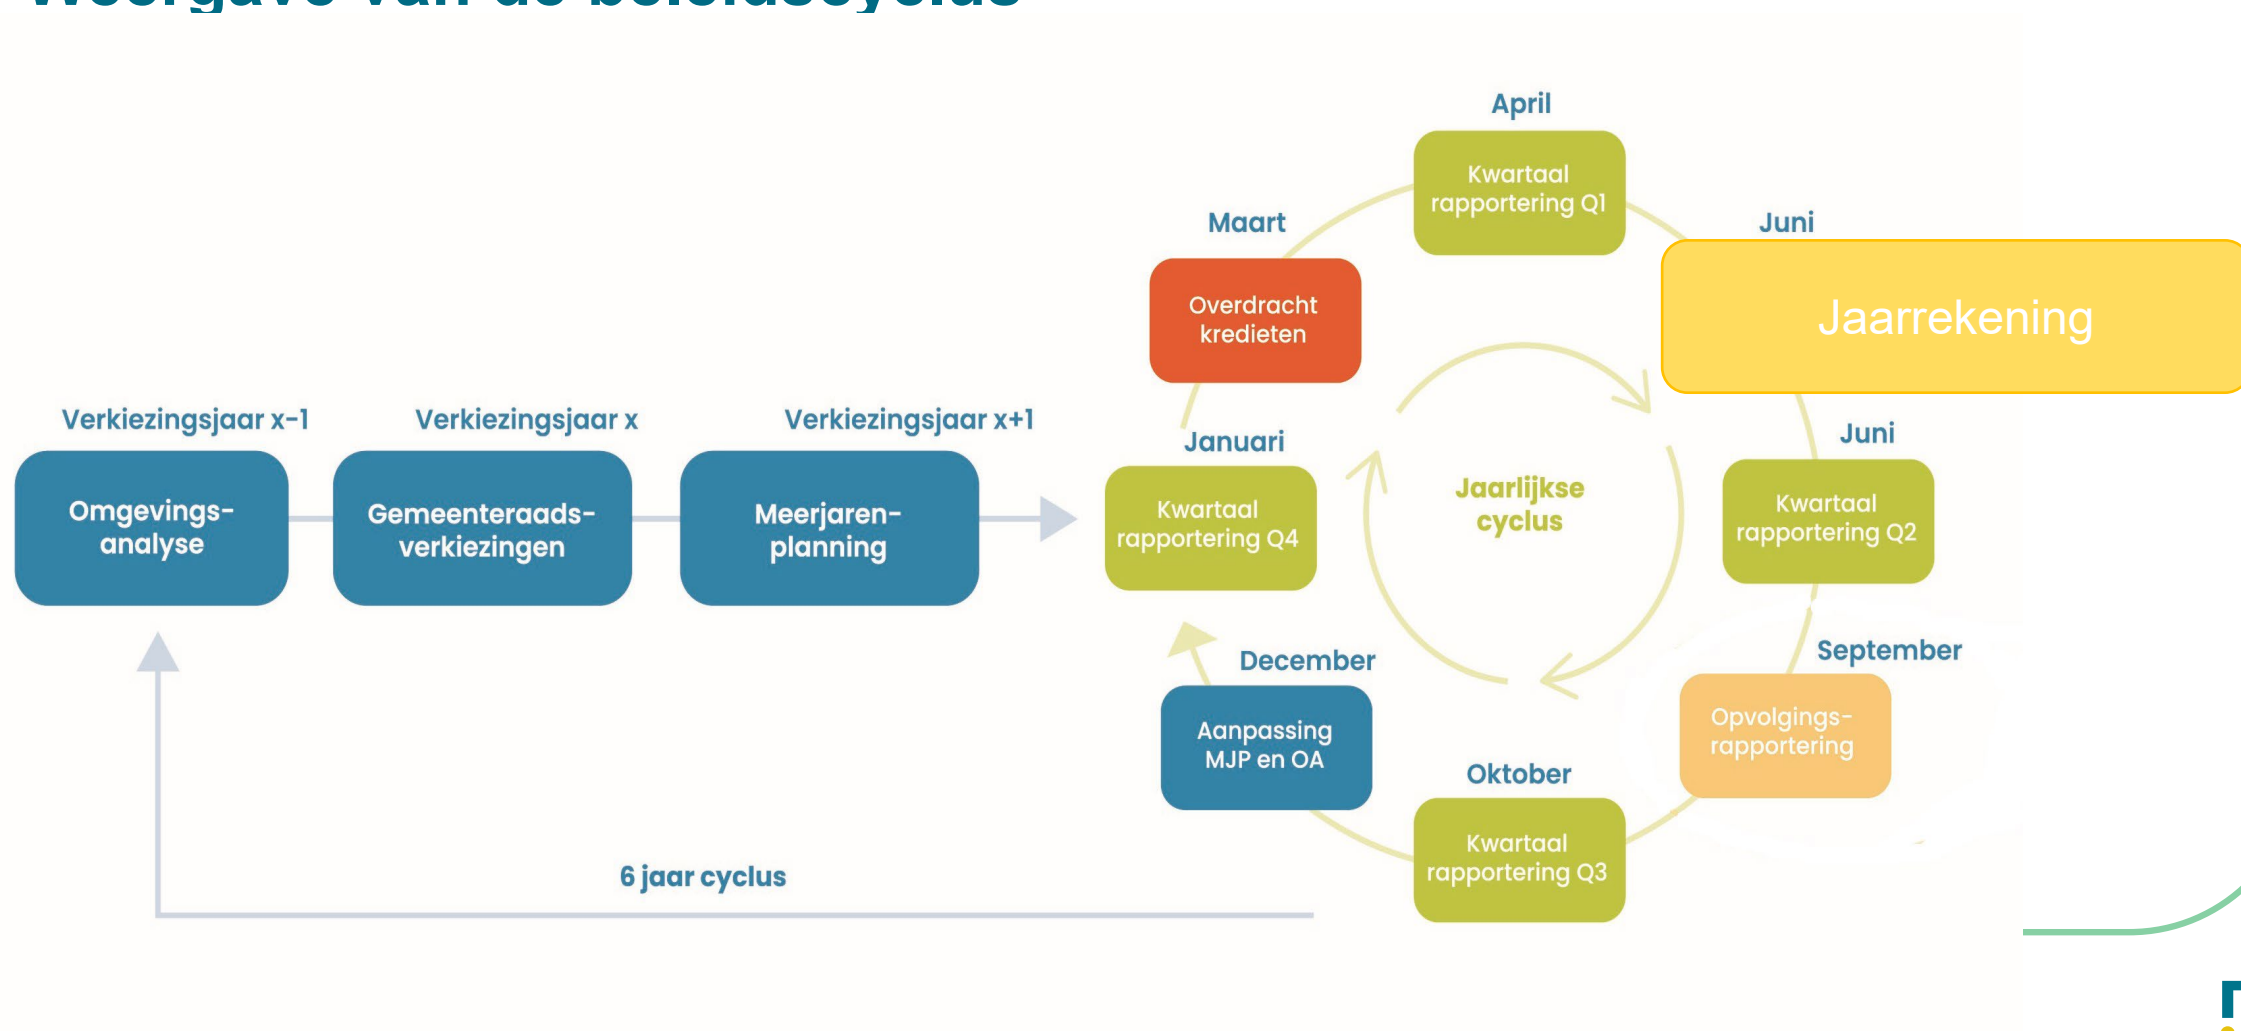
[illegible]

Verkiezingsjaar x-1
Omgevings-analyse

Verkiezingsjaar x
Gemeenteraads-verkiezingen

Verkiezingsjaar x+1
Meerjaren-planning

Januari
Kwartaal rapportering Q4

Maart
Overdracht kredieten

April
Kwartaal rapportering Q1

Juni
Jaarrekening

Juni
Kwartaal rapportering Q2

September
Opvolgings-rapportering

Oktober
Kwartaal rapportering Q3

December
Aanpassing MJP en OA

Jaarlijkse cyclus

6 jaar cyclus